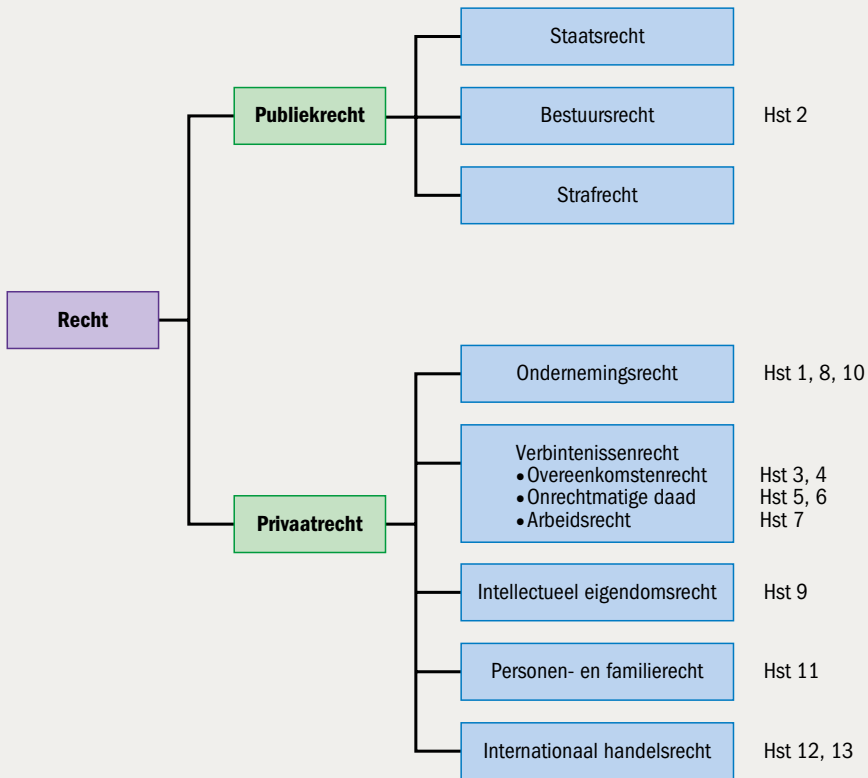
Recht

Publiekrecht

Staatsrecht

Bestuursrecht Hst 2

Strafrecht

Privaatrecht

Ondernemingsrecht Hst 1, 8, 10

Verbintenissenrecht
• Overeenkomstenrecht Hst 3, 4
• Onrechtmatige daad Hst 5, 6
• Arbeidsrecht Hst 7

Intellectueel eigendomsrecht Hst 9

Personen- en familierecht Hst 11

Internationaal handelsrecht Hst 12, 13